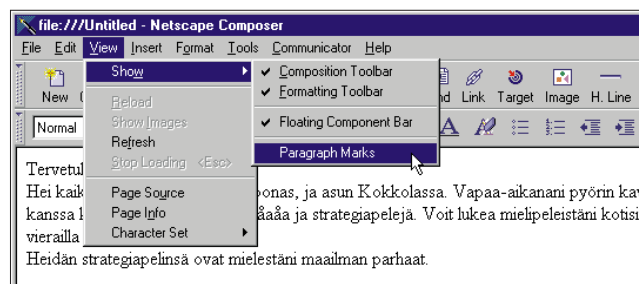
file:///Untitled - Netscape Composer

File Edit View Insert Format Tools Communicator Help

New

Normal

Show
Reload
Show Images
Refresh
Stop Loading <Esc>
Page Source
Page Info
Character Set

Composition Toolbar
Formatting Toolbar
Floating Component Bar
Paragraph Marks

nd Link Target Image H. Line

Tervetul
Hei kaik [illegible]onas, ja asun Kokkolassa. Vapaa-aikanani pyörin kav
kanssa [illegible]ääa ja strategiapelejä. Voit lukea mielipeleistäni kotisi
vieraill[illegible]
Heidän strategiapelinsä ovat mielestäni maailman parhaat.